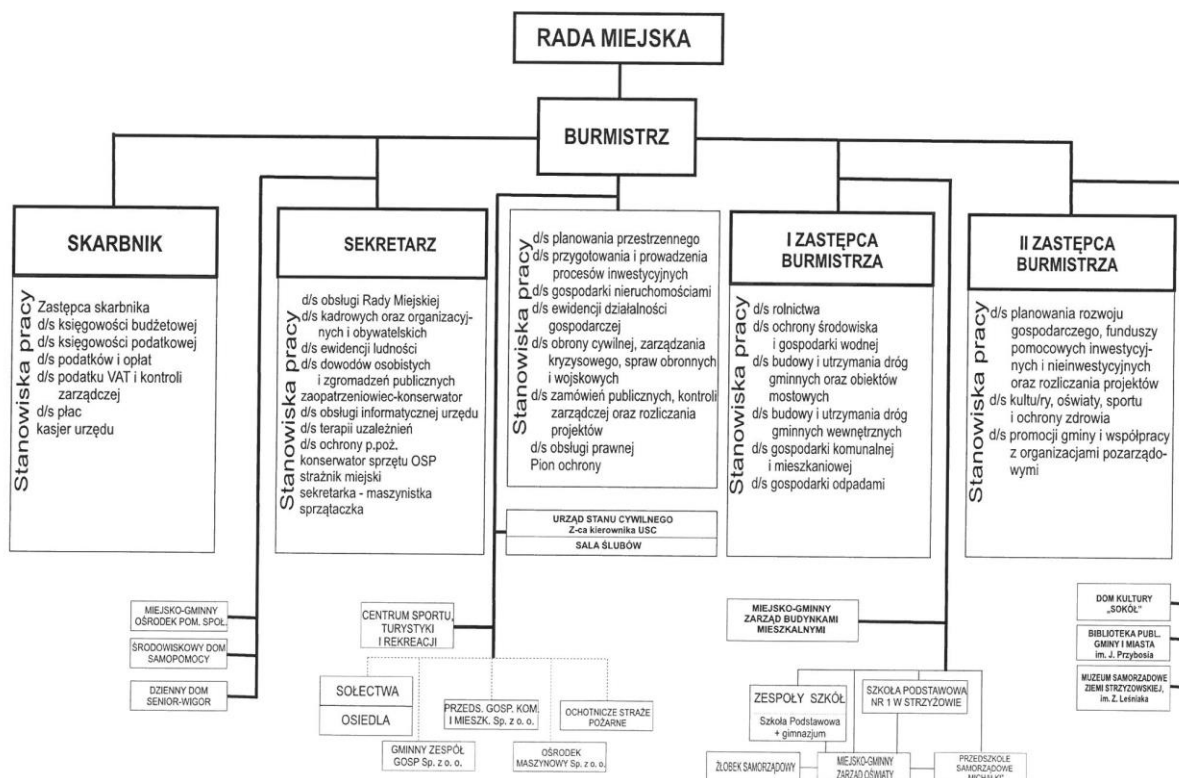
RADA MIEJSKA

BURMISTRZ

SKARBNIK

Stanowiska pracy

Zastępca skarbnika
d/s księgowości budżetowej
d/s księgowości podatkowej
d/s podatków i opłat
d/s podatku VAT i kontroli zarządczej
d/s płac
kasjer urzędu

SEKRETARZ

Stanowiska pracy

d/s obsługi Rady Miejskiej
d/s kadrowych oraz organizacyjnych i obywatelskich
d/s ewidencji ludności
d/s dowodów osobistych i zgromadzeń publicznych
zaopatrzeniowiec-konserwator
d/s obsługi informatycznej urzędu
d/s terapii uzależnień
d/s ochrony p.poż.
konserwator sprzętu OSP
strażnik miejski
sekretarka - maszynistka
sprzątaczka

Stanowiska pracy

d/s planowania przestrzennego
d/s przygotowania i prowadzenia procesów inwestycyjnych
d/s gospodarki nieruchomościami
d/s ewidencji działalności gospodarczej
d/s obrony cywilnej, zarządzania kryzysowego, spraw obronnych i wojskowych
d/s zamówień publicznych, kontroli zarządczej oraz rozliczania projektów
d/s obsługi prawnej
Pion ochrony

I ZASTĘPCA BURMISTRZA

Stanowiska pracy

d/s rolnictwa
d/s ochrony środowiska i gospodarki wodnej
d/s budowy i utrzymania dróg gminnych oraz obiektów mostowych
d/s budowy i utrzymania dróg gminnych wewnętrznych
d/s gospodarki komunalnej i mieszkaniowej
d/s gospodarki odpadami

II ZASTĘPCA BURMISTRZA

Stanowiska pracy

d/s planowania rozwoju gospodarczego, funduszy pomocowych inwestycyjnych i nieinwestycyjnych oraz rozliczania projektów
d/s kultu/ry, oświaty, sportu i ochrony zdrowia
d/s promocji gminy i współpracy z organizacjami pozarządowymi

URZĄD STANU CYWILNEGO
Z-ca kierownika USC
SALA ŚLUBÓW

MIEJSKO-GMINNY OŚRODEK POM. SPOŁ.

ŚRODOWISKOWY DOM SAMOPOMOCY

DZIENNY DOM SENIOR-WIGOR

CENTRUM SPORTU, TURYSTYKI I REKREACJI

SOŁECTWA

OSIEDLA

PRZEDS. GOSP. KOM. I MIESZK. Sp. z o. o.

OCHOTNICZE STRAŻE POŻARNE

GMINNY ZESPÓŁ GOSP Sp. z o. o.

OŚRODEK MASZYNOWY Sp. z o. o.

MIEJSKO-GMINNY ZARZĄD BUDYNKAMI MIESZKALNYMI

ZESPOŁY SZKÓŁ
Szkoła Podstawowa + gimnazjum

SZKOŁA PODSTAWOWA NR 1 W STRZYŻOWIE

ŻŁOBEK SAMORZĄDOWY

MIEJSKO-GMINNY ZARZĄD OŚWIATY

PRZEDSZKOLE SAMORZĄDOWE „MICHAŁKI"

DOM KULTURY „SOKÓŁ"

BIBLIOTEKA PUBL. GMINY I MIASTA im. J. Przybosia

MUZEUM SAMORZĄDOWE ZIEMI STRZYŻOWSKIEJ, im. Z. Leśniaka